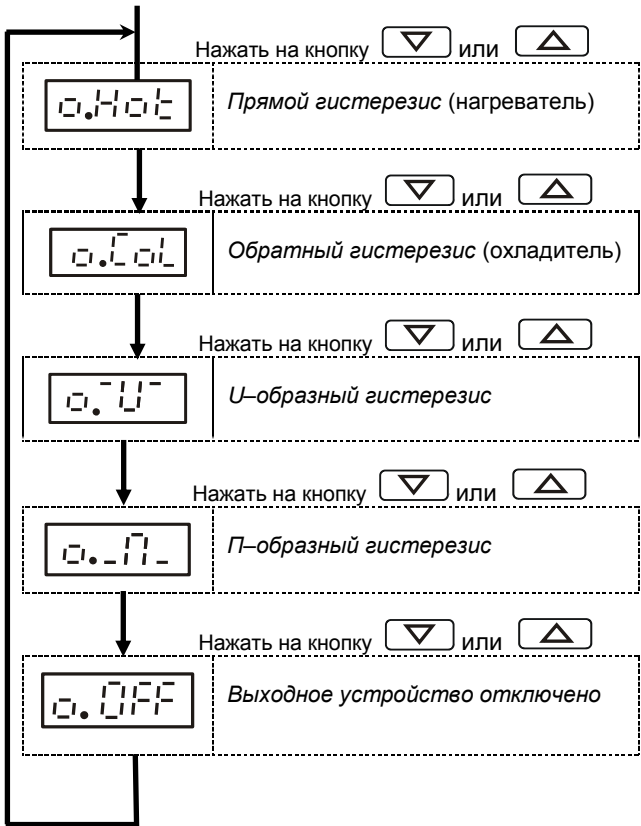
Нажать на кнопку ▽ или △

o.Hot

*Прямой гистерезис* (нагреватель)

Нажать на кнопку ▽ или △

o.CoL

*Обратный гистерезис* (охладитель)

Нажать на кнопку ▽ или △

o.¯U¯

*U–образный гистерезис*

Нажать на кнопку ▽ или △

o._П_

*П–образный гистерезис*

Нажать на кнопку ▽ или △

o.OFF

*Выходное устройство отключено*